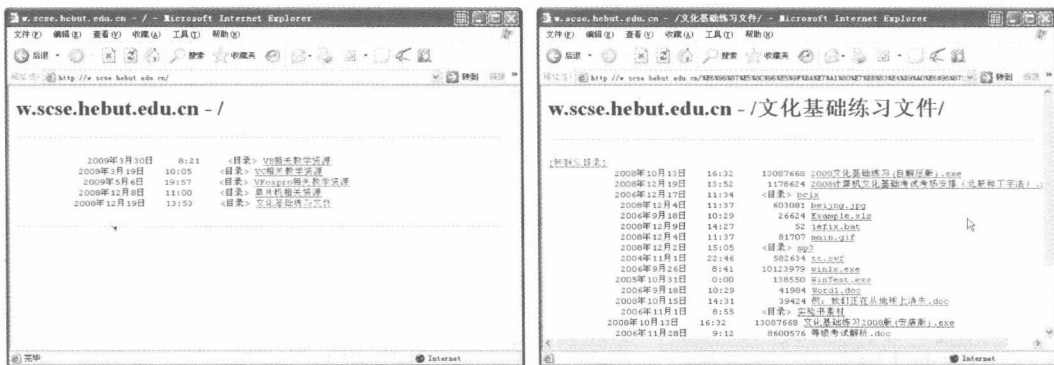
w.scse.hebut.edu.cn - / - Microsoft Internet Explorer

文件(F) 编辑(E) 查看(V) 收藏(A) 工具(T) 帮助(H)

后退 · 搜索 收藏夹

地址(D) http://w.scse.hebut.edu.cn/ 转到 链接

w.scse.hebut.edu.cn - /

| | | | |
|---|---|---|---|
| 2009年3月30日 | 8:21 | <目录> | VB相关教学资源 |
| 2009年3月19日 | 10:05 | <目录> | VC相关教学资源 |
| 2009年5月6日 | 19:57 | <目录> | VFoxpro相关教学资源 |
| 2008年12月8日 | 11:00 | <目录> | 单片机相关资源 |
| 2008年12月19日 | 13:53 | <目录> | 文化基础练习文件 |

完毕 Internet

w.scse.hebut.edu.cn - /文化基础练习文件/ - Microsoft Internet Explorer

文件(F) 编辑(E) 查看(V) 收藏(A) 工具(T) 帮助(H)

后退 · 搜索 收藏夹

地址(D) http://w.scse.hebut.edu.cn/%E6%96%87%E5%8C%96%E5%9F%BA%E7%A1%80%E7%BB%83%E4%B9%A0%E6%96%87 转到 链接

w.scse.hebut.edu.cn - /文化基础练习文件/

[转到父目录]

| | | | |
|---|---|---|---|
| 2008年10月13日 | 16:32 | 13087668 | 2008文化基础练习(自解压版).exe |
| 2008年12月19日 | 13:52 | 1178624 | 2008计算机文化基础考试考场安排(北辰和丁字沽).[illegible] |
| 2006年12月17日 | 11:34 | <目录> | beix |
| 2008年12月4日 | 11:37 | 603081 | beijing.jpg |
| 2006年9月18日 | 10:29 | 26624 | Example.xls |
| 2008年12月9日 | 14:27 | 52 | iefix.bat |
| 2008年12月4日 | 11:37 | 81707 | main.gif |
| 2008年12月2日 | 15:05 | <目录> | mp3 |
| 2004年11月1日 | 22:46 | 582634 | tt.swf |
| 2006年9月26日 | 8:41 | 10123979 | winlx.exe |
| 2005年10月31日 | 0:00 | 138550 | WinTest.exe |
| 2006年9月18日 | 10:29 | 41984 | Word1.doc |
| 2008年10月15日 | 14:31 | 39424 | 例:我们正在从地球上消失.doc |
| 2006年11月1日 | 8:55 | <目录> | 实验书素材 |
| 2008年10月13日 | 16:32 | 13087668 | 文化基础练习2008新(安装版).exe |
| 2006年11月28日 | 9:12 | 8600576 | 等级考试解析.doc |

Internet